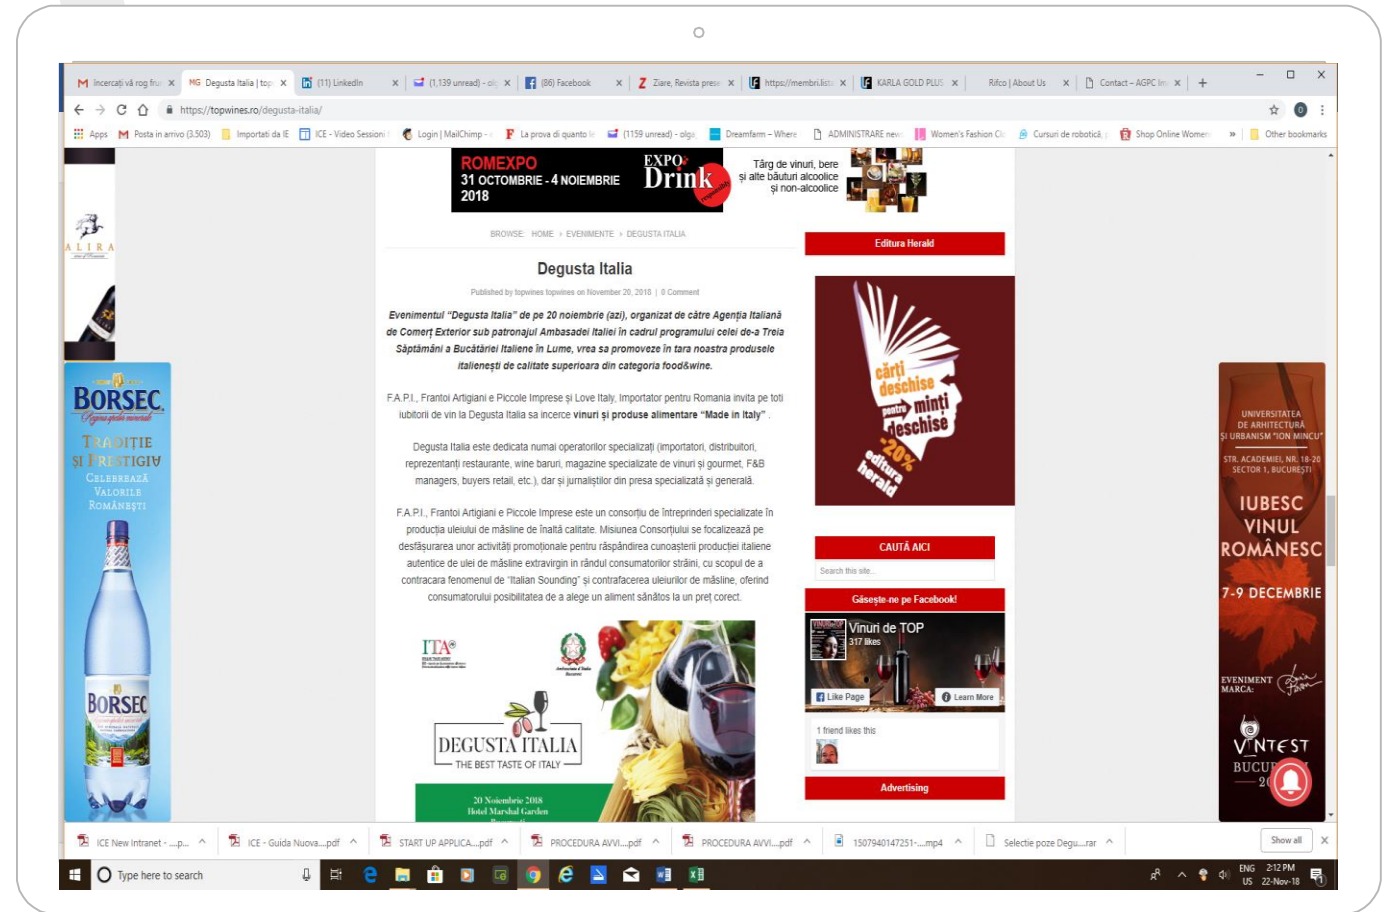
Incercați vă rog fru × | Degusta Italia | top × | (11) LinkedIn × | (1,139 unread) × | (86) Facebook × | Ziare, Revista prese × | https://membri.lista × | KARLA GOLD PLUS × | Rifco | About Us × | Contact - AGPC × | +

https://topwines.ro/degusta-italia/

Apps | Posta in arrivo (3.503) | Importati da IE | ICE - Video Sessioni | Login | MailChimp | La prova di quanto | (1159 unread) - olga | Dreamfarm – Where | ADMINISTRARE new | Women's Fashion | Cursuri de robotică | Shop Online Women | Other bookmarks

ALIRA

ROMEXPO
31 OCTOMBRIE - 4 NOIEMBRIE 2018

EXPO Drink

Târg de vinuri, bere și alte băuturi alcoolice și non-alcoolice

BROWSE: HOME › EVENIMENTE › DEGUSTA ITALIA

Degusta Italia

Published by topwines topwines on November 20, 2018 | 0 Comment

Evenimentul "Degusta Italia" de pe 20 noiembrie (azi), organizat de către Agenția Italiană de Comerț Exterior sub patronajul Ambasadei Italiei în cadrul programului celei de-a Treia Săptămâni a Bucătăriei Italiene în Lume, vrea sa promoveze în tara noastra produsele italienești de calitate superioara din categoria food&wine.

F.A.P.I., Frantoi Artigiani e Piccole Imprese și Love Italy, Importator pentru Romania invita pe toti iubitorii de vin la Degusta Italia sa incerce vinuri și produse alimentare "Made in Italy".

Degusta Italia este dedicata numai operatorilor specializați (importatori, distribuitori, reprezentanți restaurante, wine baruri, magazine specializate de vinuri și gourmet, F&B managers, buyers retail, etc.), dar și jurnaliștilor din presa specializată și generală.

F.A.P.I., Frantoi Artigiani e Piccole Imprese este un consorțiu de întreprinderi specializate în producția uleiului de măsline de înaltă calitate. Misiunea Consorțiului se focalizează pe desfășurarea unor activități promoționale pentru răspândirea cunoașterii producției italiene autentice de ulei de măsline extravirgin în rândul consumatorilor străini, cu scopul de a contracara fenomenul de "Italian Sounding" și contrafacerea uleiurilor de măsline, oferind consumatorului posibilitatea de a alege un aliment sănătos la un preț corect.

ITA
DEGUSTA ITALIA
THE BEST TASTE OF ITALY
20 Noiembrie 2018
Hotel Marshal Garden

Editura Herald

cărți deschise pentru minți deschise -20% editura herald

CAUTĂ AICI
Search this site...

Găsește-ne pe Facebook!
Vinuri de TOP
317 likes
Like Page
Learn More
1 friend likes this

Advertising

BORSEC
Apă minerală naturală
TRADIȚIE ȘI PRESTIGIU
CELEBREAZĂ VALORILE ROMÂNEȘTI
BORSEC

UNIVERSITATEA DE ARHITECTURĂ ȘI URBANISM "ION MINCU"
STR. ACADEMIEI, NR. 18-20 SECTOR 1, BUCUREȘTI
IUBESC VINUL ROMÂNESC
7-9 DECEMBRIE
EVENIMENT MARCA:
VINTEST
BUCU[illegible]
20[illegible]

ICE New Intranet - ...p... | ICE - Guida Nuova....pdf | START UP APPLICA....pdf | PROCEDURA AVVI....pdf | PROCEDURA AVVI....pdf | 1507940147251-....mp4 | Selectie poze Degu....rar | Show all ×

Type here to search

ENG US 2:12 PM 22-Nov-18